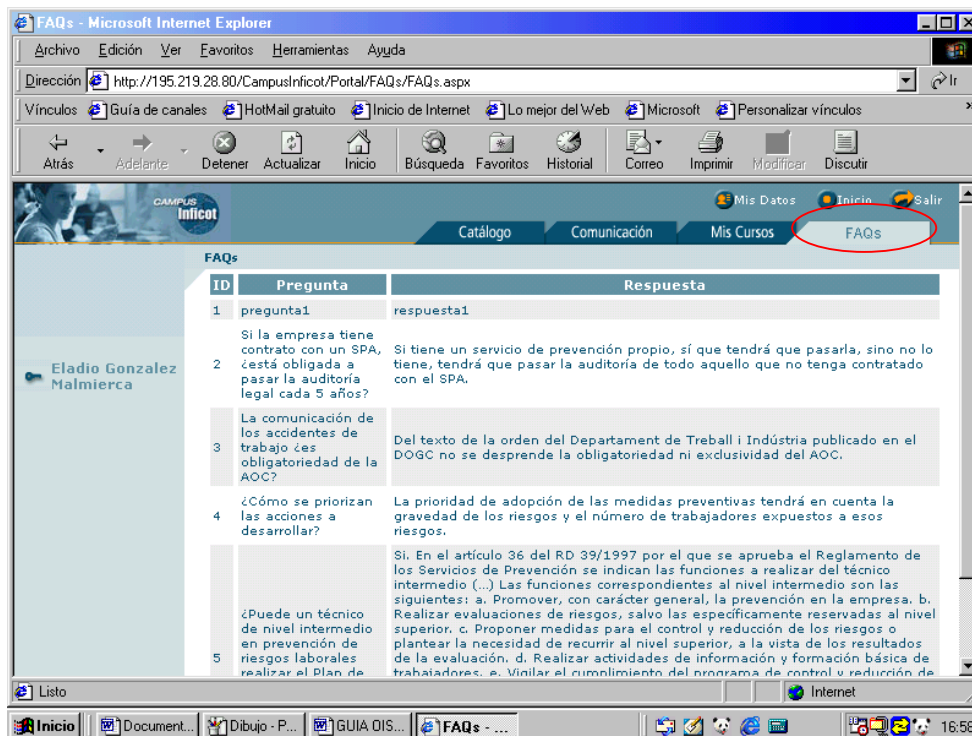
FAQs - Microsoft Internet Explorer

Archivo Edición Ver Favoritos Herramientas Ayuda

Dirección http://195.219.28.80/CampusInficot/Portal/FAQs/FAQs.aspx Ir

Vínculos Guía de canales HotMail gratuito Inicio de Internet Lo mejor del Web Microsoft Personalizar vínculos

Atrás Adelante Detener Actualizar Inicio Búsqueda Favoritos Historial Correo Imprimir Modificar Discutir

CAMPUS Inficot

Mis Datos Inicio Salir

Catálogo Comunicación Mis Cursos FAQs

FAQs

Eladio Gonzalez Malmierca

| ID | Pregunta | Respuesta |
|---|---|---|
| 1 | pregunta1 | respuesta1 |
| 2 | Si la empresa tiene contrato con un SPA, ¿está obligada a pasar la auditoría legal cada 5 años? | Si tiene un servicio de prevención propio, sí que tendrá que pasarla, sino no lo tiene, tendrá que pasar la auditoría de todo aquello que no tenga contratado con el SPA. |
| 3 | La comunicación de los accidentes de trabajo ¿es obligatoriedad de la AOC? | Del texto de la orden del Departament de Treball i Indústria publicado en el DOGC no se desprende la obligatoriedad ni exclusividad del AOC. |
| 4 | ¿Cómo se priorizan las acciones a desarrollar? | La prioridad de adopción de las medidas preventivas tendrá en cuenta la gravedad de los riesgos y el número de trabajadores expuestos a esos riesgos. |
| 5 | ¿Puede un técnico de nivel intermedio en prevención de riesgos laborales realizar el Plan de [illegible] | Si. En el artículo 36 del RD 39/1997 por el que se aprueba el Reglamento de los Servicios de Prevención se indican las funciones a realizar del técnico intermedio (...) Las funciones correspondientes al nivel intermedio son las siguientes: a. Promover, con carácter general, la prevención en la empresa. b. Realizar evaluaciones de riesgos, salvo las específicamente reservadas al nivel superior. c. Proponer medidas para el control y reducción de los riesgos o plantear la necesidad de recurrir al nivel superior, a la vista de los resultados de la evaluación. d. Realizar actividades de información y formación básica de trabajadores. e. Vigilar el cumplimiento del programa de control y reducción de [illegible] |

Listo Internet

Inicio Document... Dibujo - P... GUIA OIS... FAQs - ... 16:58